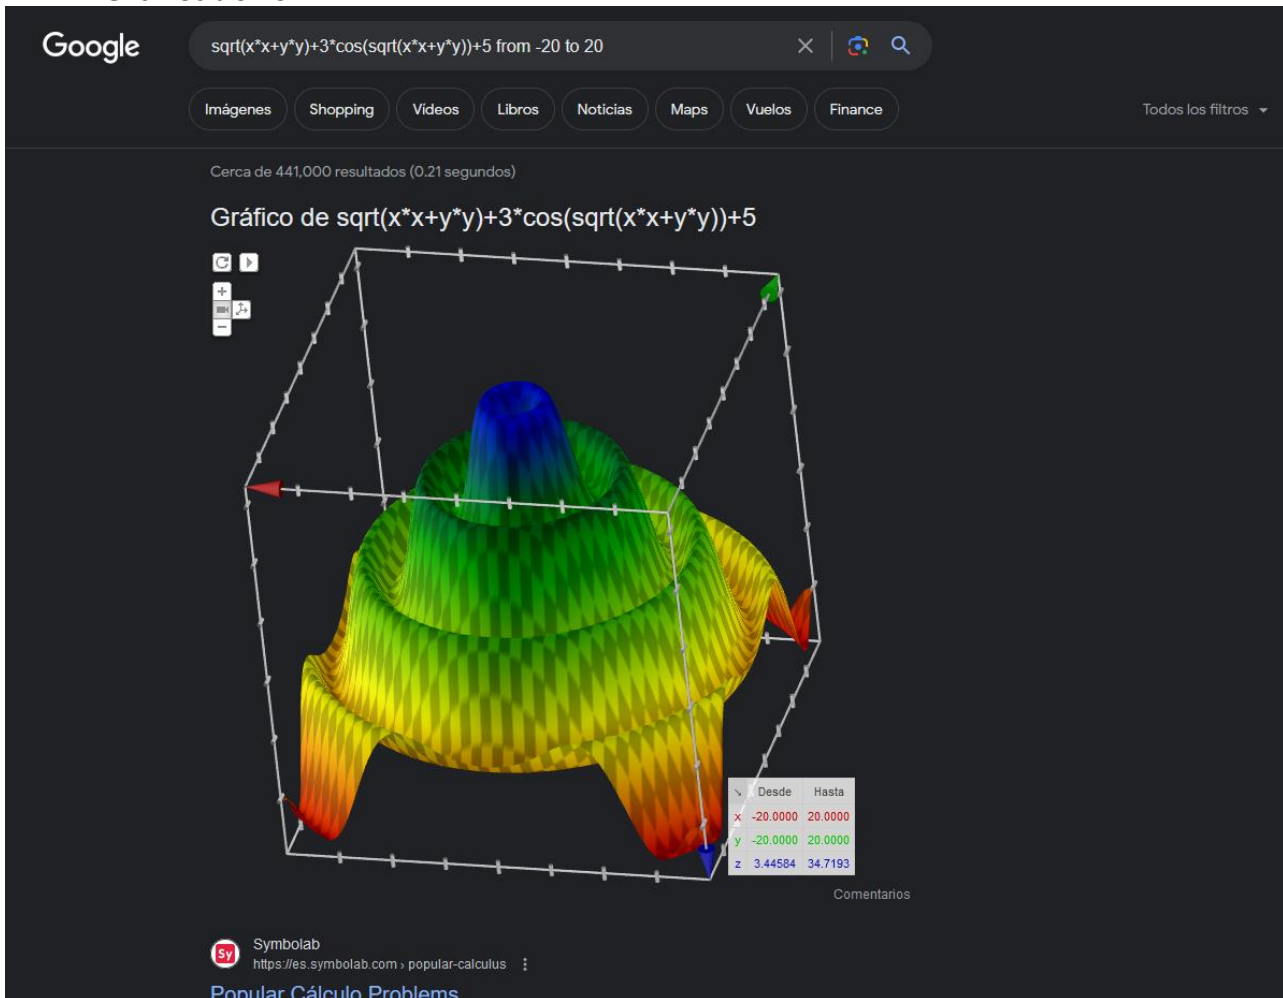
Google

sqrt(x*x+y*y)+3*cos(sqrt(x*x+y*y))+5 from -20 to 20

Imágenes Shopping Videos Libros Noticias Maps Vuelos Finance

Todos los filtros

Cerca de 441,000 resultados (0.21 segundos)

Gráfico de sqrt(x*x+y*y)+3*cos(sqrt(x*x+y*y))+5

| | Desde | Hasta |
|---|---|---|
| x | -20.0000 | 20.0000 |
| y | -20.0000 | 20.0000 |
| z | 3.44584 | 34.7193 |

Comentarios

Symbolab
https://es.symbolab.com › popular-calculus

Popular Cálculo Problems